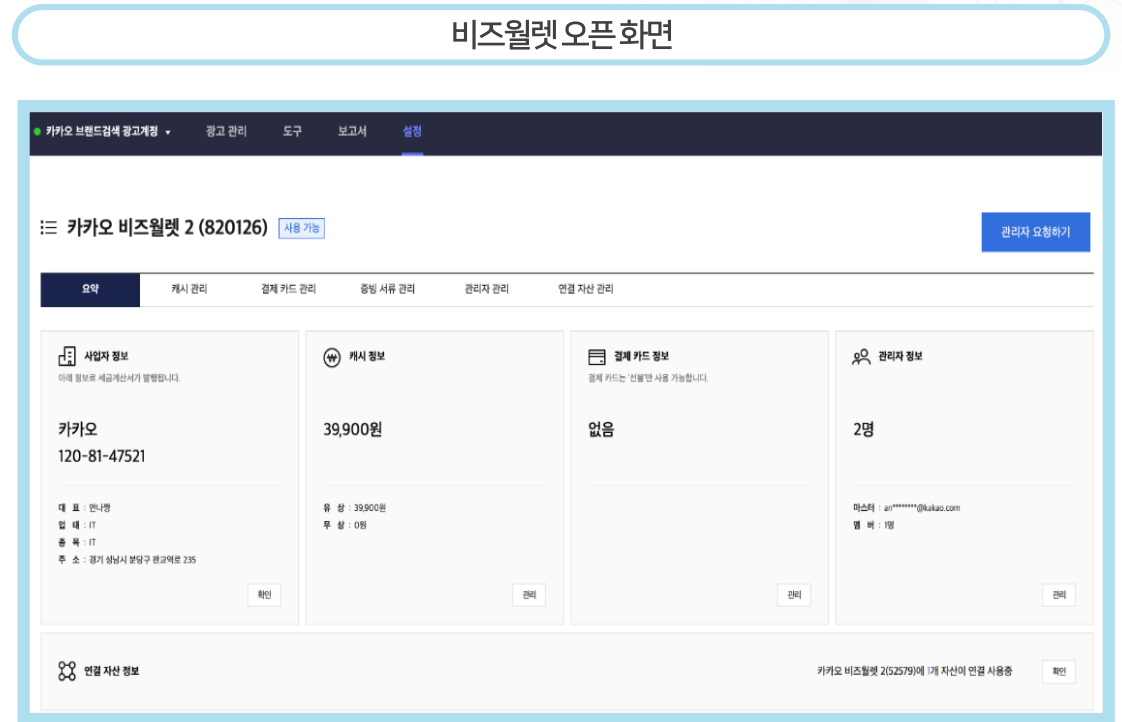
비즈월렛 오픈 화면

카카오 브랜드검색 광고계정 광고 관리 도구 보고서 설정

카카오 비즈월렛 2 (820126) 사용 가능

관리자 요청하기

요약 캐시 관리 결제 카드 관리 증빙 서류 관리 관리자 관리 연결 자산 관리

사업자 정보
아래 정보로 세금계산서가 발행됩니다.

카카오
120-81-47521

대 표 : 언나랑
업 태 : IT
종 목 : IT
주 소 : 경기 성남시 분당구 판교역로 235

확인

캐시 정보

39,900원

유 상 : 39,900원
무 상 : 0원

관리

결제 카드 정보
결제 카드는 '선불'만 사용 가능합니다.

없음

관리

관리자 정보

2명

마스터 : an********@kakao.com
멤 버 : 1명

관리

연결 자산 정보

카카오 비즈월렛 2(52579)에 1개 자산이 연결 사용중

확인